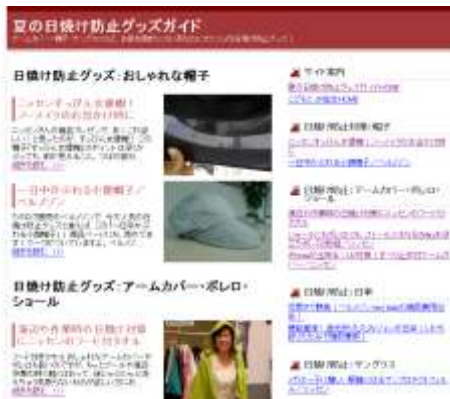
夏の日焼け防止グッズガイド
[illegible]

日焼け防止グッズ：おしゃれな帽子

ニッセンで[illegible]
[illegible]

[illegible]

一日中かぶれる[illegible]帽子／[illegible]

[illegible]

日焼け防止グッズ：アームカバー・ボレロ・ショール

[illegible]

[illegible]

サイト案内
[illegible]

日焼け防止対策：帽子
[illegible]

日焼け防止：アームカバー・ボレロ・ショール
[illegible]

日焼け防止：日傘
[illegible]

日焼け防止：サングラス
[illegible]